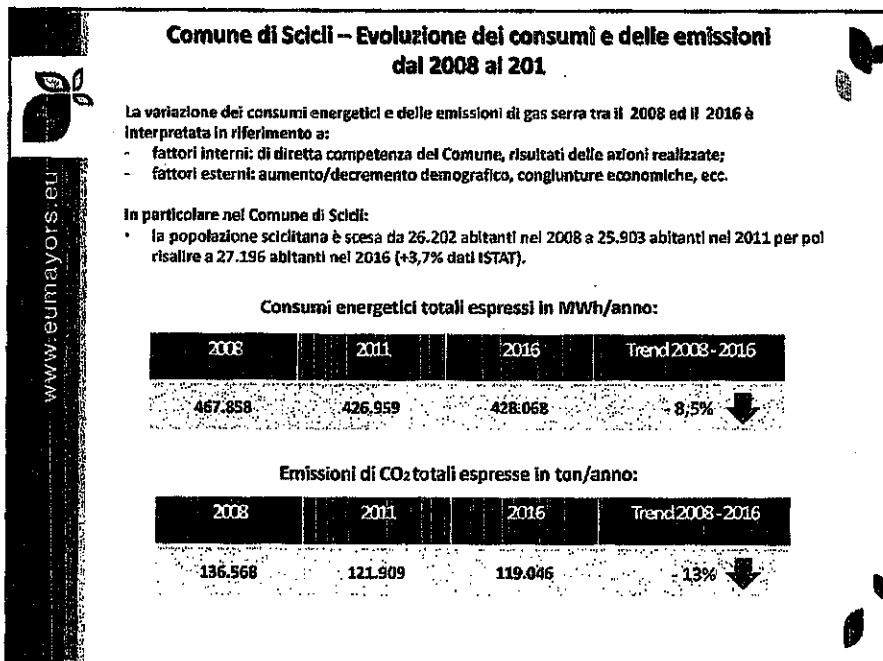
www.eumayors.eu

Comune di Scicli – Evoluzione dei consumi e delle emissioni dal 2008 al 201

La variazione dei consumi energetici e delle emissioni di gas serra tra il 2008 ed il 2016 è interpretata in riferimento a:
- fattori interni: di diretta competenza del Comune, risultati delle azioni realizzate;
- fattori esterni: aumento/decremento demografico, congiunture economiche, ecc.

In particolare nel Comune di Scicli:
• la popolazione sciclitana è scesa da 26.202 abitanti nel 2008 a 25.903 abitanti nel 2011 per poi risalire a 27.196 abitanti nel 2016 (+3,7% dati ISTAT).

Consumi energetici totali espressi in MWh/anno:

| 2008 | 2011 | 2016 | Trend 2008 - 2016 |
|---|---|---|---|
| 467.858 | 426.959 | 428.068 | - 8,5% |

Emissioni di $CO_2$ totali espresse in ton/anno:

| 2008 | 2011 | 2016 | Trend 2008 - 2016 |
|---|---|---|---|
| 136.568 | 121.909 | 119.046 | - 13% |